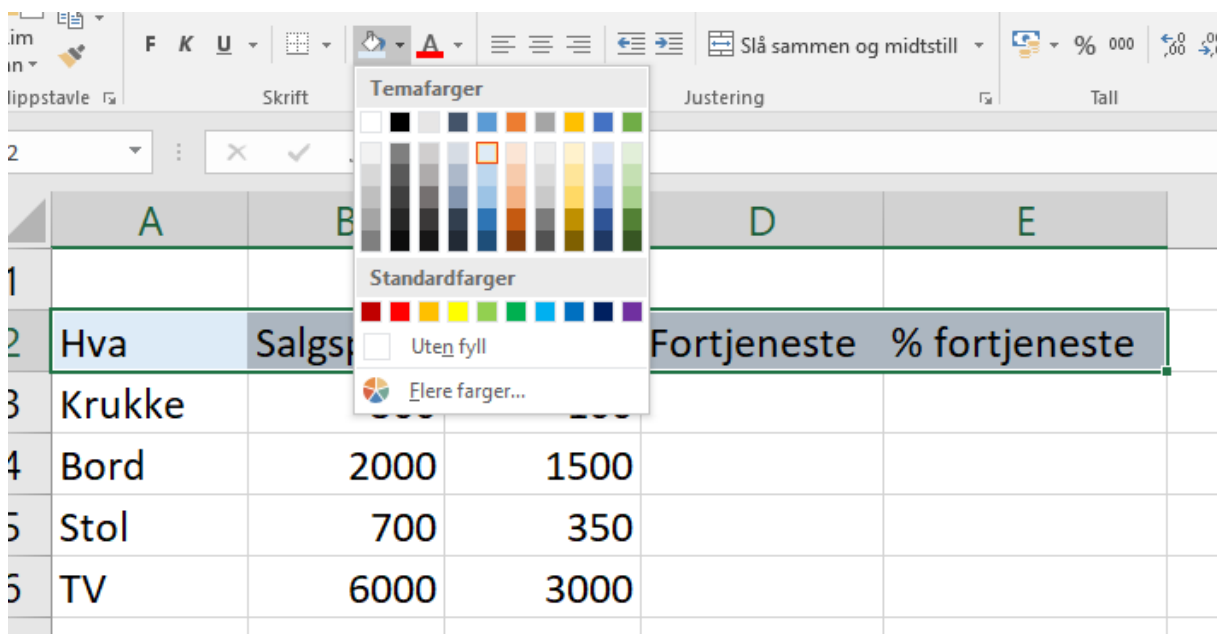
im
ın
lippstavle
F K U
Skrift
A
Temafarger
Standardfarger
Uten fyll
Flere farger...
Slå sammen og midtstill
Justering
% 000
Tall
2

| | A | B | | D | E |
|---|---|---|---|---|---|
| 1 | | | | | |
| 2 | Hva | Salgsp | | Fortjeneste | % fortjeneste |
| 3 | Krukke | | | | |
| 4 | Bord | 2000 | 1500 | | |
| 5 | Stol | 700 | 350 | | |
| 6 | TV | 6000 | 3000 | | |